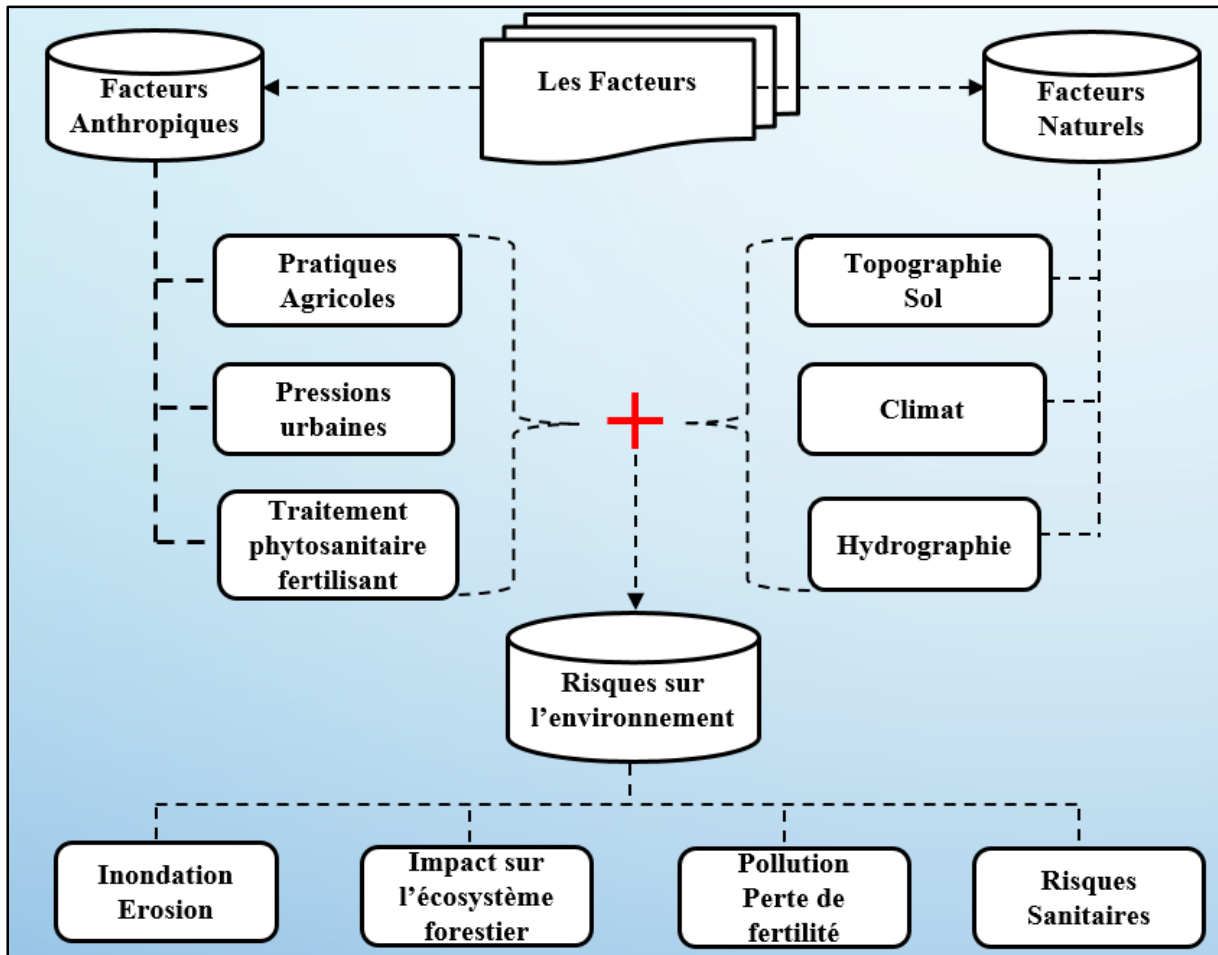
Facteurs Anthropiques

Les Facteurs

Facteurs Naturels

Pratiques Agricoles

Pressions urbaines

Traitement phytosanitaire fertilisant

Topographie Sol

Climat

Hydrographie

+

Risques sur l'environnement

Inondation Erosion

Impact sur l'écosystème forestier

Pollution Perte de fertilité

Risques Sanitaires